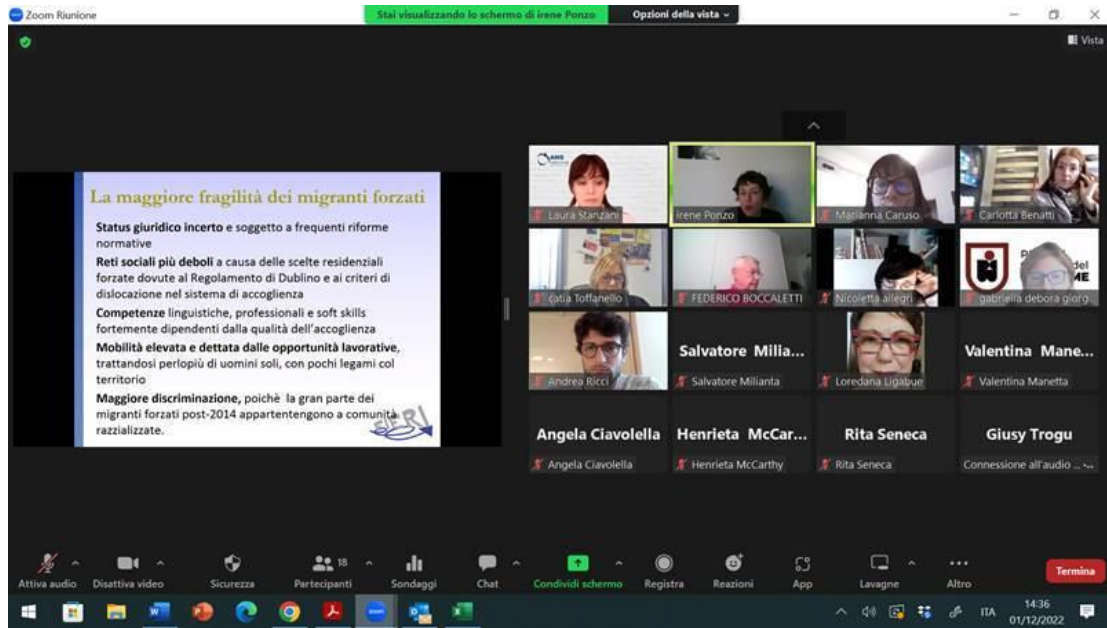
Zoom Riunione

Stai visualizzando lo schermo di Irene Ponzo

Opzioni della vista

Vista

La maggiore fragilità dei migranti forzati

Status giuridico incerto e soggetto a frequenti riforme normative

Reti sociali più deboli a causa delle scelte residenziali forzate dovute al Regolamento di Dublino e ai criteri di dislocazione nel sistema di accoglienza

Competenze linguistiche, professionali e soft skills fortemente dipendenti dalla qualità dell'accoglienza

Mobilità elevata e dettata dalle opportunità lavorative, trattandosi perlopiù di uomini soli, con pochi legami col territorio

Maggiore discriminazione, poichè la gran parte dei migranti forzati post-2014 appartentengono a comunità razzializzate.

Laura Stanzani

Irene Ponzo

Marianna Caruso

Carlotta Benatti

catia Toffanello

FEDERICO BOCCALETTI

Nicoletta allegri

gabriella debora giorg...

Andrea Ricci

Salvatore Milia...

Salvatore Milianta

Loredana Ligabue

Valentina Mane...

Valentina Manetta

Angela Ciavolella

Angela Ciavolella

Henrieta McCar...

Henrieta McCarthy

Rita Seneca

Rita Seneca

Giusy Trogu

Connessione all'audio ...

Attiva audio

Disattiva video

Sicurezza

18

Partecipanti

Sondaggi

Chat

Condividi schermo

Registra

Reazioni

App

Lavagne

Altro

Termina

ITA

14:36

01/12/2022